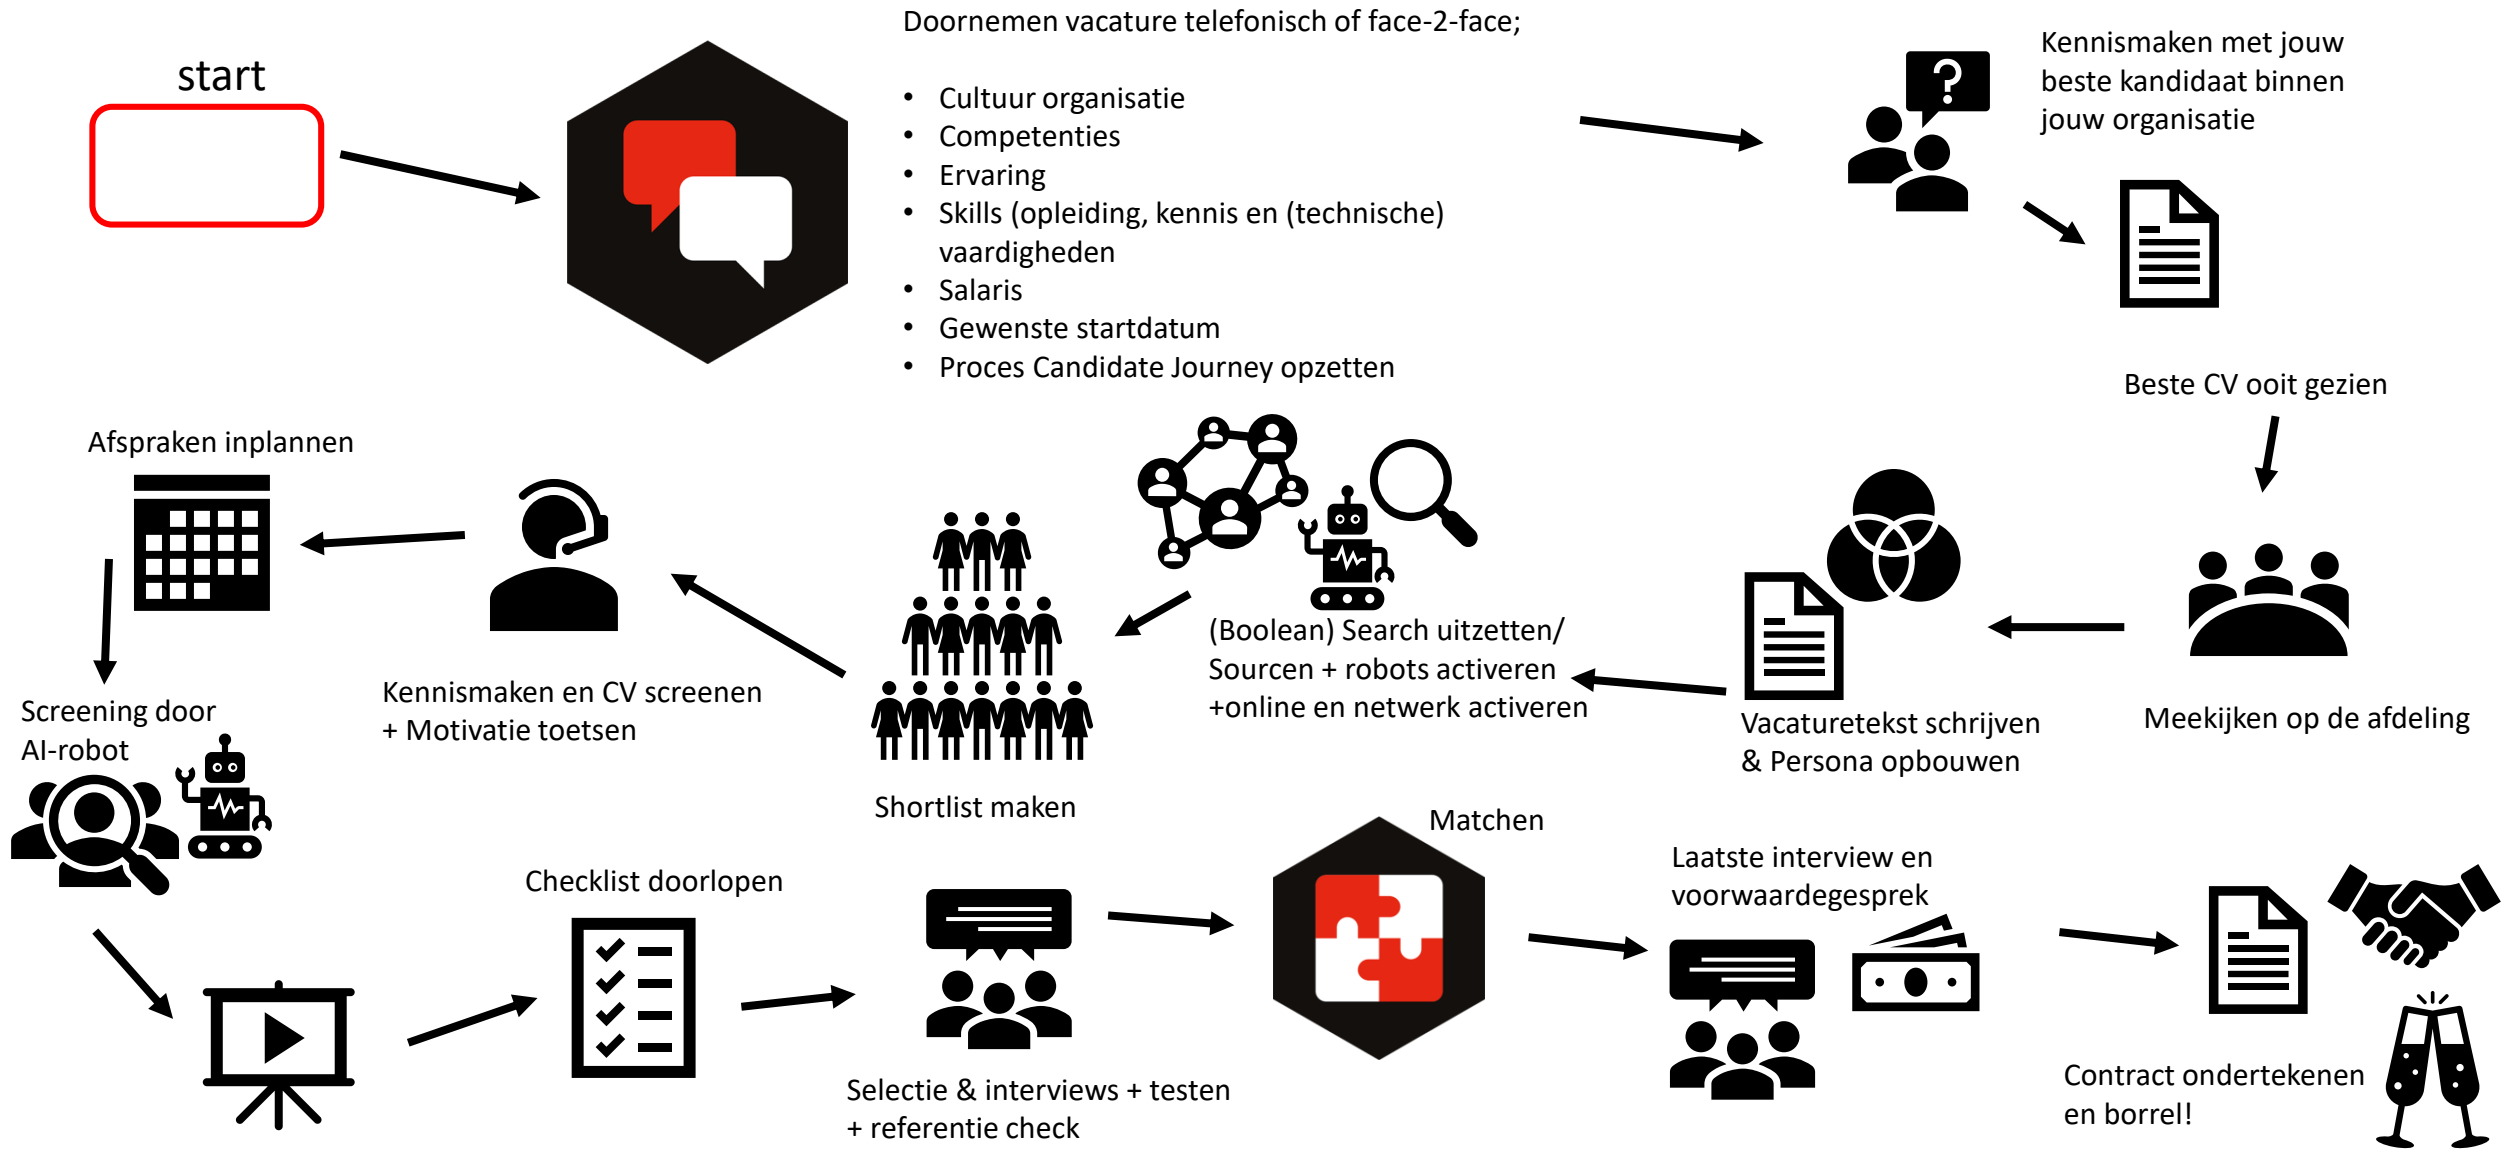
start

Doornemen vacature telefonisch of face-2-face;

- Cultuur organisatie
- Competenties
- Ervaring
- Skills (opleiding, kennis en (technische) vaardigheden
- Salaris
- Gewenste startdatum
- Proces Candidate Journey opzetten

Kennismaken met jouw beste kandidaat binnen jouw organisatie

Beste CV ooit gezien

Meekijken op de afdeling

Vacaturetekst schrijven & Persona opbouwen

(Boolean) Search uitzetten/ Sourcen + robots activeren +online en netwerk activeren

Shortlist maken

Kennismaken en CV screenen + Motivatie toetsen

Afspraken inplannen

Screening door AI-robot

Checklist doorlopen

Selectie & interviews + testen + referentie check

Matchen

Laatste interview en voorwaardegesprek

Contract ondertekenen en borrel!